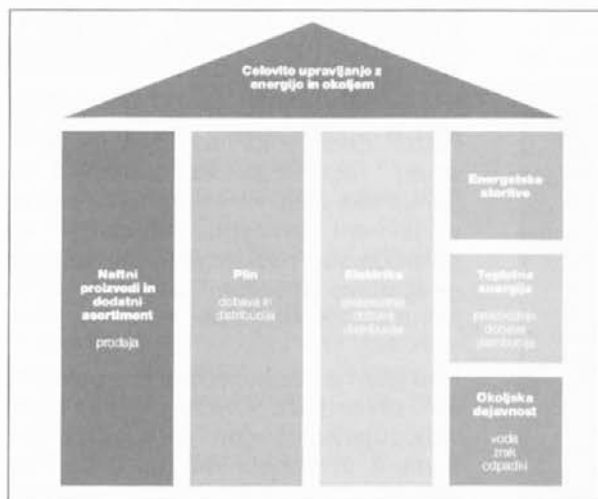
Celovito upravljanje z energijo in okoljem

Naftni proizvodi in dodatni asortiment
prodaja

Plin
dobava in distribucija

Elektrika
proizvodnja dobava distribucija

Energetske storitve

Toplotna energija
proizvodnja dobava distribucija

Okoljska dejavnost
voda zrak odpadki